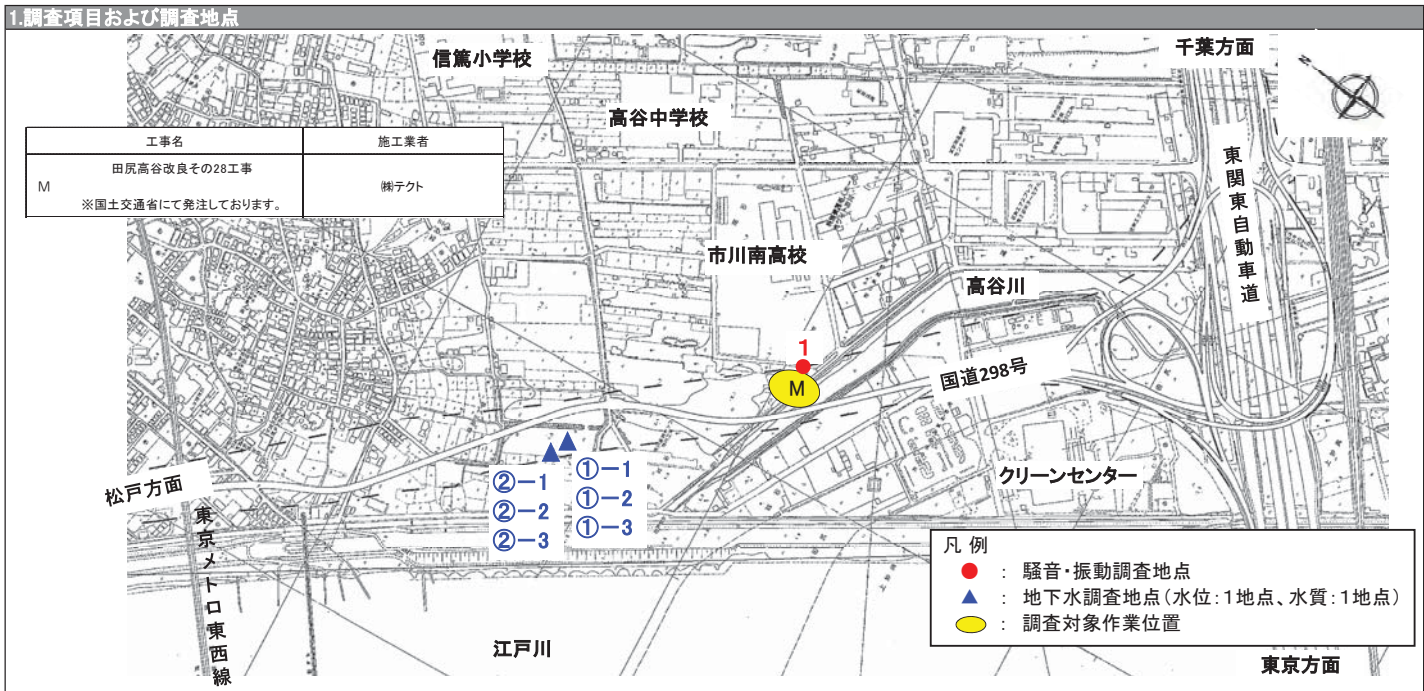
1.調査項目および調査地点

| 工事名 | 施工業者 |
|---|---|
| M　田尻高谷改良その28工事 ※国土交通省にて発注しております。 | ㈱テクト |

信篤小学校

千葉方面

高谷中学校

東関東自動車道

市川南高校

高谷川

1

M

国道298号

松戸方面

②−1
②−2
②−3

①−1
①−2
①−3

クリーンセンター

東京メトロ東西線

江戸川

凡 例
● ： 騒音・振動調査地点
▲ ： 地下水調査地点（水位：1地点、水質：1地点）
： 調査対象作業位置

東京方面